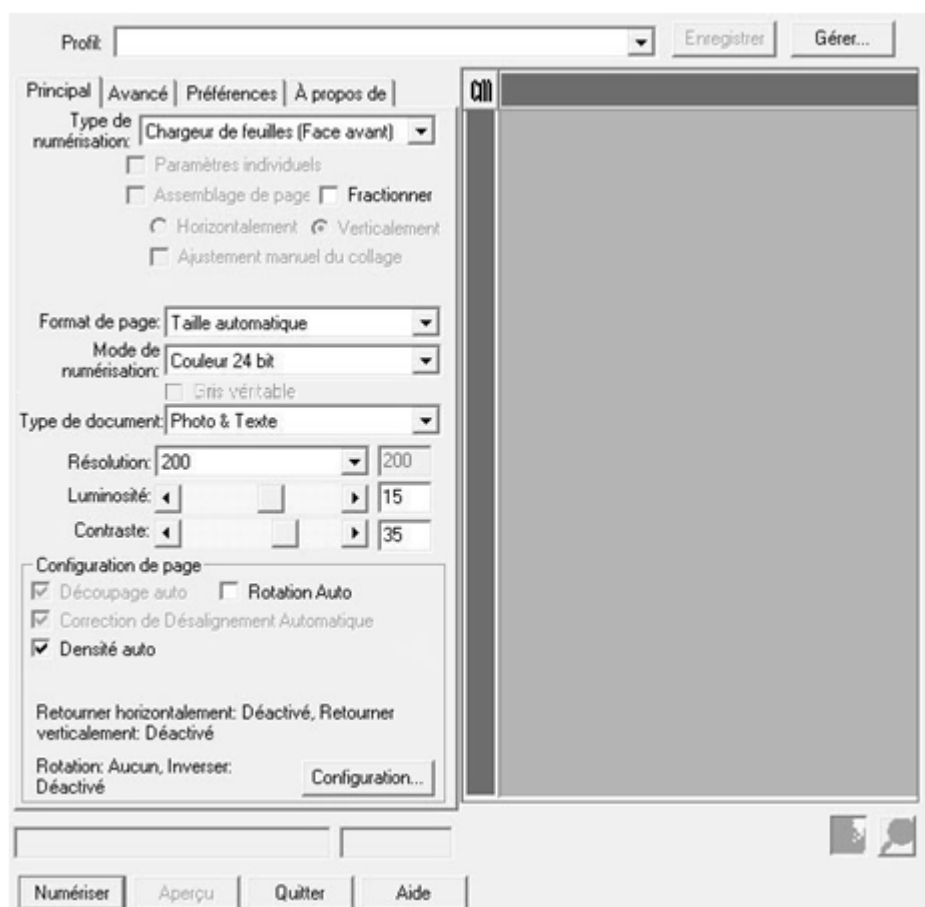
Profil:

Enregistrer

Gérer...

Principal | Avancé | Préférences | À propos de

cm

Type de numérisation: Chargeur de feuilles (Face avant)

Paramètres individuels

Assemblage de page

Fractionner

Horizontalement

Verticalement

Ajustement manuel du collage

Format de page: Taille automatique

Mode de numérisation: Couleur 24 bit

Gris véritable

Type de document: Photo & Texte

Résolution: 200

200

Luminosité:

15

Contraste:

35

Configuration de page

Découpage auto

Rotation Auto

Correction de Désalignement Automatique

Densité auto

Retourner horizontalement: Déactivé, Retourner verticalement: Déactivé

Rotation: Aucun, Inverser: Déactivé

Configuration...

Numériser

Aperçu

Quitter

Aide